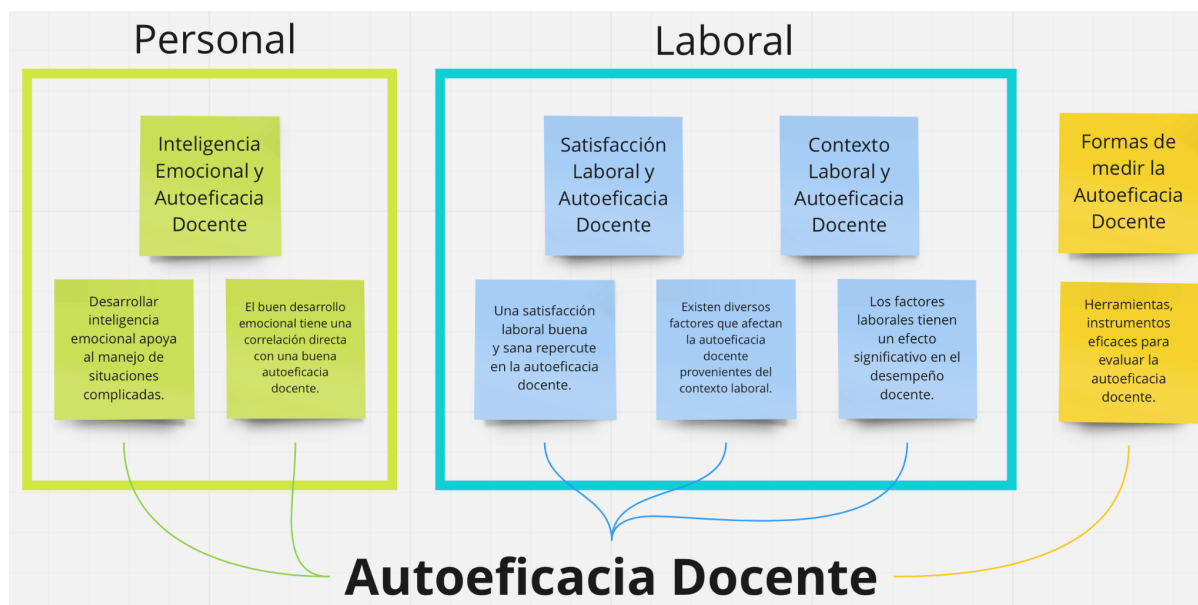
Personal

Inteligencia Emocional y Autoeficacia Docente

Desarrollar inteligencia emocional apoya al manejo de situaciones complicadas.

El buen desarrollo emocional tiene una correlación directa con una buena autoeficacia docente.

Laboral

Satisfacción Laboral y Autoeficacia Docente

Contexto Laboral y Autoeficacia Docente

Una satisfacción laboral buena y sana repercute en la autoeficacia docente.

Existen diversos factores que afectan la autoeficacia docente provenientes del contexto laboral.

Los factores laborales tienen un efecto significativo en el desempeño docente.

Formas de medir la Autoeficacia Docente

Herramientas, instrumentos eficaces para evaluar la autoeficacia docente.

Autoeficacia Docente